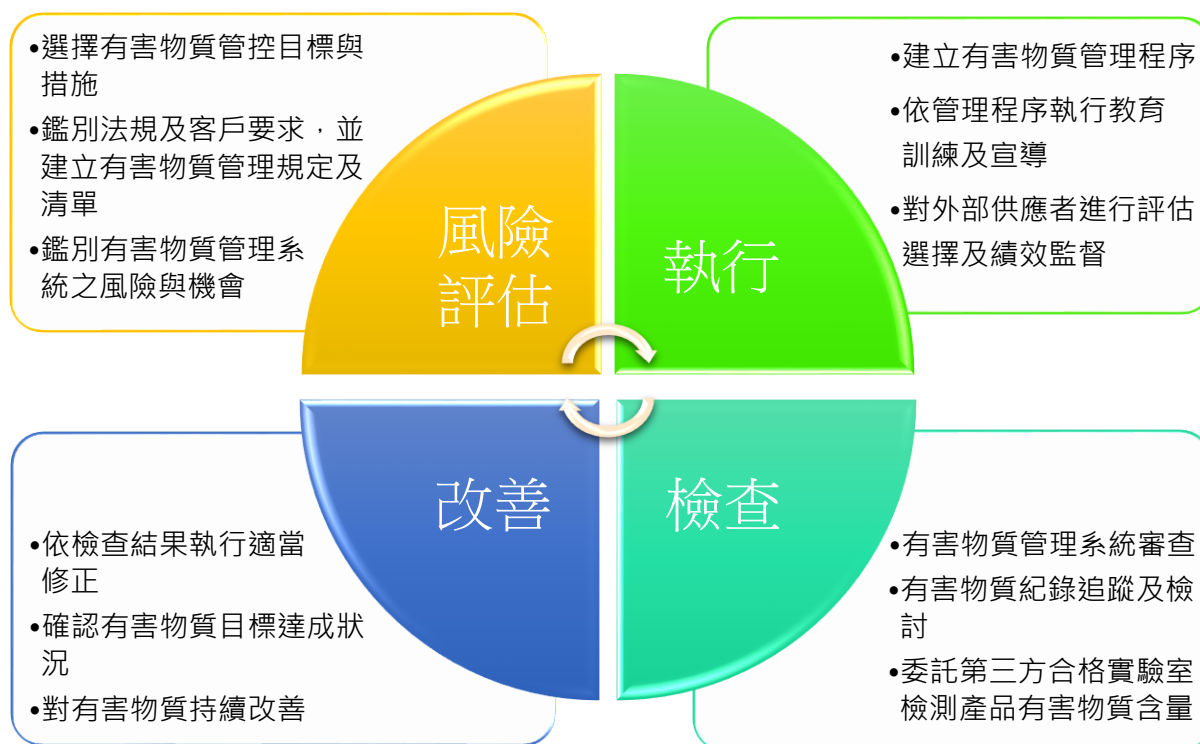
•選擇有害物質管控目標與措施

•鑑別法規及客戶要求，並建立有害物質管理規定及清單

•鑑別有害物質管理系統之風險與機會

風險評估

執行

•建立有害物質管理程序

•依管理程序執行教育訓練及宣導

•對外部供應者進行評估選擇及績效監督

改善

•依檢查結果執行適當修正

•確認有害物質目標達成狀況

•對有害物質持續改善

檢查

•有害物質管理系統審查

•有害物質紀錄追蹤及檢討

•委託第三方合格實驗室檢測產品有害物質含量